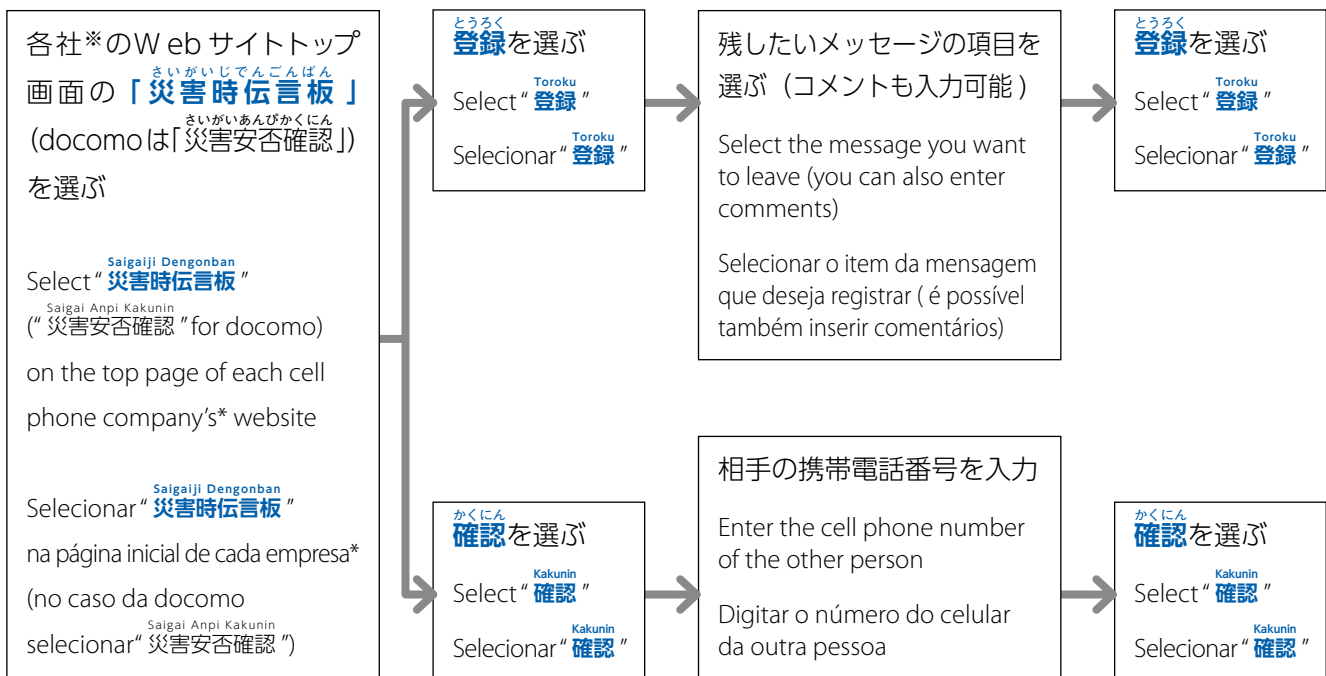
各社※のW eb サイトトップ画面の「さいがいじでんごんばん 災害時伝言板 」(docomoは「さいがいあんぴかくにん 災害安否確認」)を選ぶ

Select " Saigaiji Dengonban 災害時伝言板 "
(" Saigai Anpi Kakunin 災害安否確認 " for docomo)
on the top page of each cell phone company's* website

Selecionar " Saigaiji Dengonban 災害時伝言板 "
na página inicial de cada empresa*
(no caso da docomo selecionar " Saigai Anpi Kakunin 災害安否確認 ")

とうろく 登録を選ぶ
Select " Toroku 登録 "
Selecionar " Toroku 登録 "

残したいメッセージの項目を選ぶ（コメントも入力可能）
Select the message you want to leave (you can also enter comments)
Selecionar o item da mensagem que deseja registrar ( é possível também inserir comentários)

とうろく 登録を選ぶ
Select " Toroku 登録 "
Selecionar " Toroku 登録 "

かくにん 確認を選ぶ
Select " Kakunin 確認 "
Selecionar " Kakunin 確認 "

相手の携帯電話番号を入力
Enter the cell phone number of the other person
Digitar o número do celular da outra pessoa

かくにん 確認を選ぶ
Select " Kakunin 確認 "
Selecionar " Kakunin 確認 "